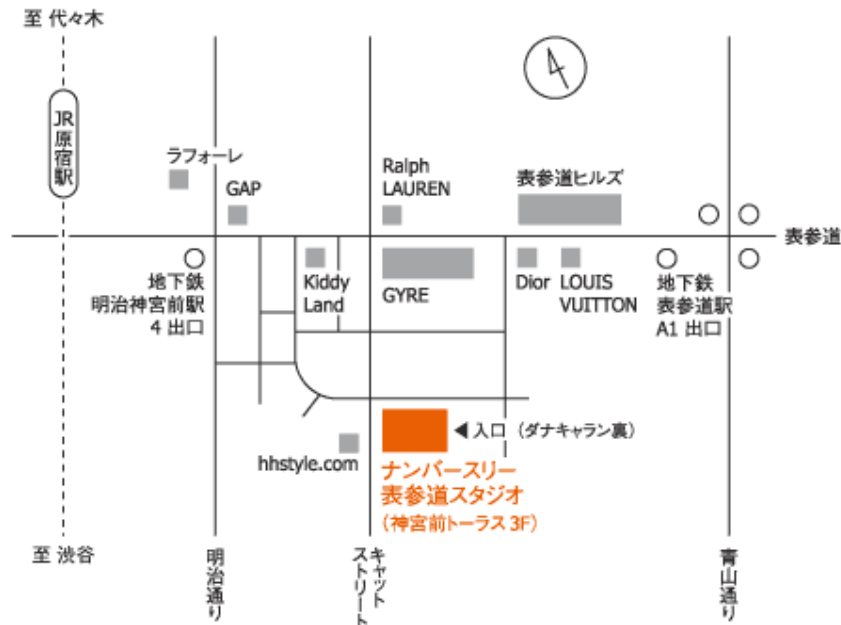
至 代々木

JR原宿駅

ラフォーレ

GAP

Ralph LAUREN

表参道ヒルズ

表参道

地下鉄 明治神宮前駅 4 出口

Kiddy Land

GYRE

Dior

LOUIS VUITTON

地下鉄 表参道駅 A1 出口

◀ 入口 （ダナキャラン裏）

hhstyle.com

ナンバースリー 表参道スタジオ

（神宮前トーラス 3F）

至 渋谷

明治通り

キャットストリート

青山通り